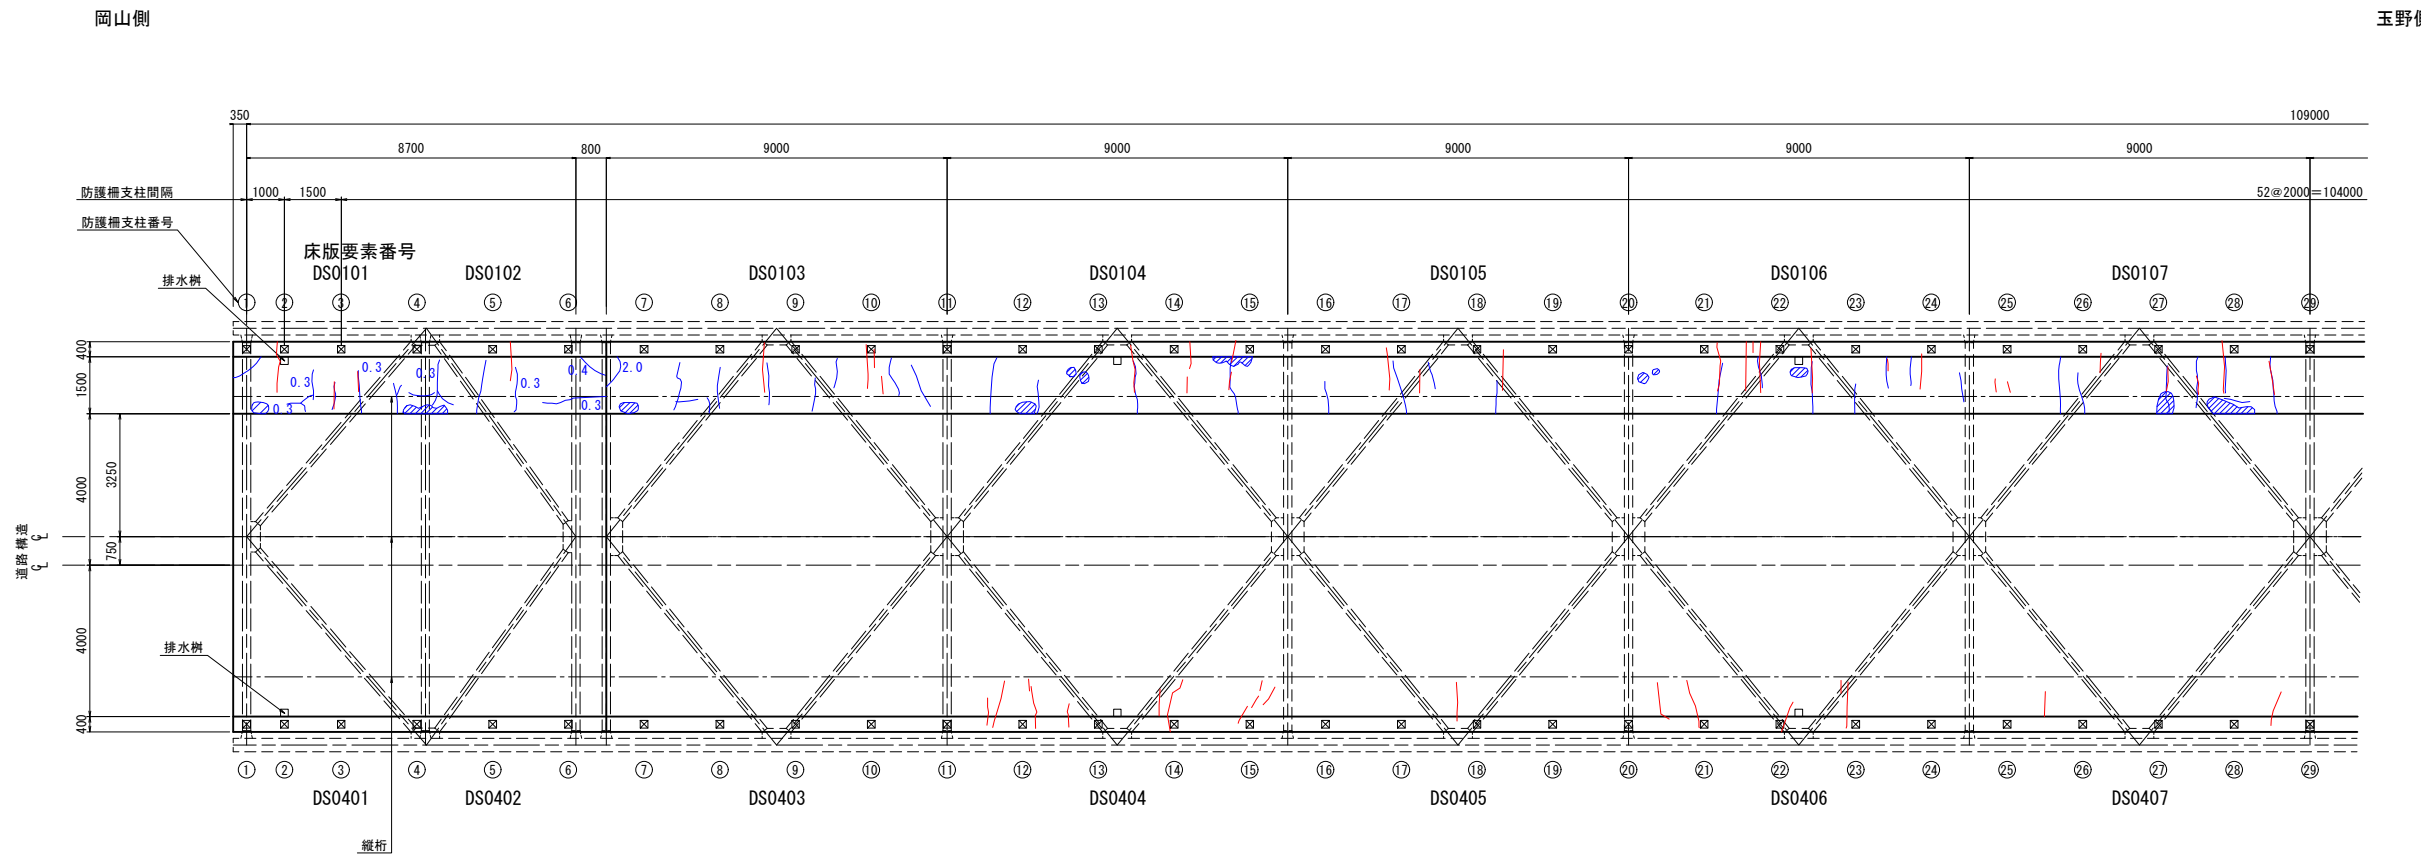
岡山側

玉野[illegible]

350

109000

8700

800

9000

9000

9000

9000

9000

防護柵支柱間隔

1000

1500

52@2000=104000

防護柵支柱番号

床版要素番号

DS0101

DS0102

DS0103

DS0104

DS0105

DS0106

DS0107

排水桝

① ② ③ ④ ⑤ ⑥ ⑦ ⑧ ⑨ ⑩ ⑪ ⑫ ⑬ ⑭ ⑮ ⑯ ⑰ ⑱ ⑲ ⑳ ㉑ ㉒ ㉓ ㉔ ㉕ ㉖ ㉗ ㉘ ㉙

400

1500

0.3

0.3

0.3

0.3

0.3

0.4

2.0

0.3

3250

4000

道路 構造 ℄ ℄

750

4000

排水桝

400

① ② ③ ④ ⑤ ⑥ ⑦ ⑧ ⑨ ⑩ ⑪ ⑫ ⑬ ⑭ ⑮ ⑯ ⑰ ⑱ ⑲ ⑳ ㉑ ㉒ ㉓ ㉔ ㉕ ㉖ ㉗ ㉘ ㉙

DS0401

DS0402

DS0403

DS0404

DS0405

DS0406

DS0407

縦桁